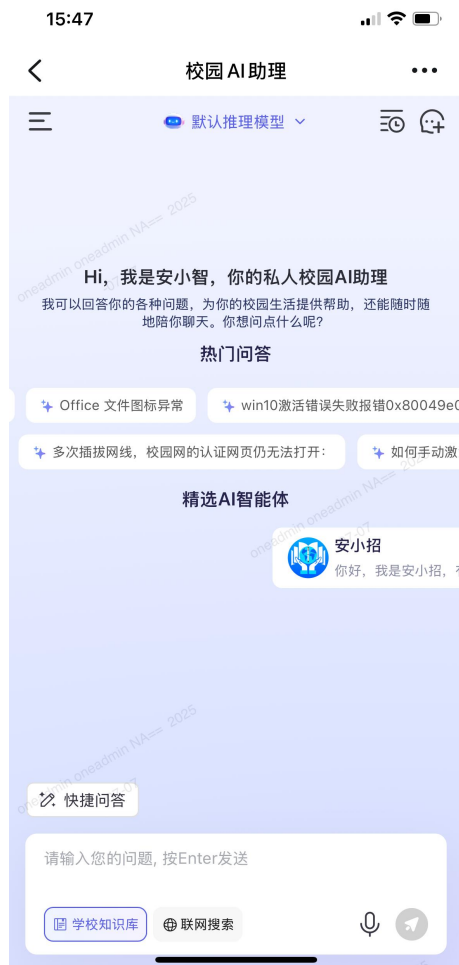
15:47

校园AI助理

默认推理模型

oneadmin oneadmin NA== 2025

Hi，我是安小智，你的私人校园AI助理

我可以回答你的各种问题，为你的校园生活提供帮助，还能随时随地陪你聊天。你想问点什么呢？

热门问答

Office 文件图标异常

win10激活错误失败报错0x80049e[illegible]

多次插拔网线，校园网的认证网页仍无法打开：

如何手动激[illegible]

精选AI智能体

oneadmin oneadmin NA== 2025

安小招

你好，我是安小招，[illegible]

oneadmin oneadmin NA== 2025

快捷问答

请输入您的问题，按Enter发送

学校知识库

联网搜索